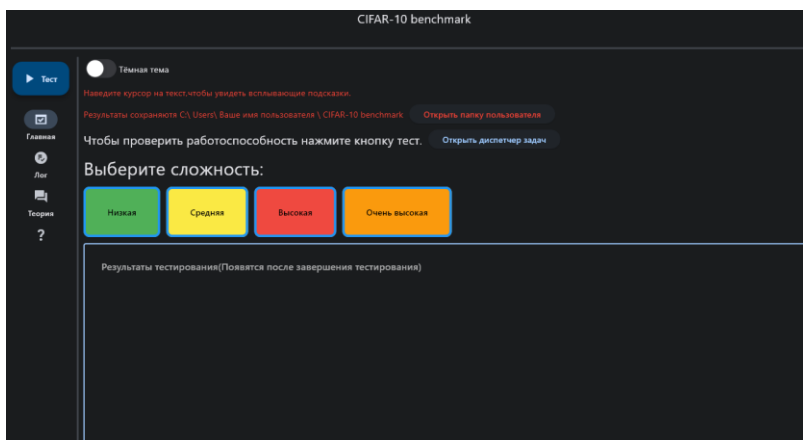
CIFAR-10 benchmark

Тест

Главная

Лог

Теория

?

Тёмная тема

Наведите курсор на текст,чтобы увидеть всплывающие подсказки.

Результаты сохраняются C:\ Users\ Ваше имя пользователя \ CIFAR-10 benchmark

Открыть папку пользователя

Чтобы проверить работоспособность нажмите кнопку тест.

Открыть диспетчер задач

Выберите сложность:

Низкая

Средняя

Высокая

Очень высокая

Результаты тестирования(Появятся после завершения тестирования)